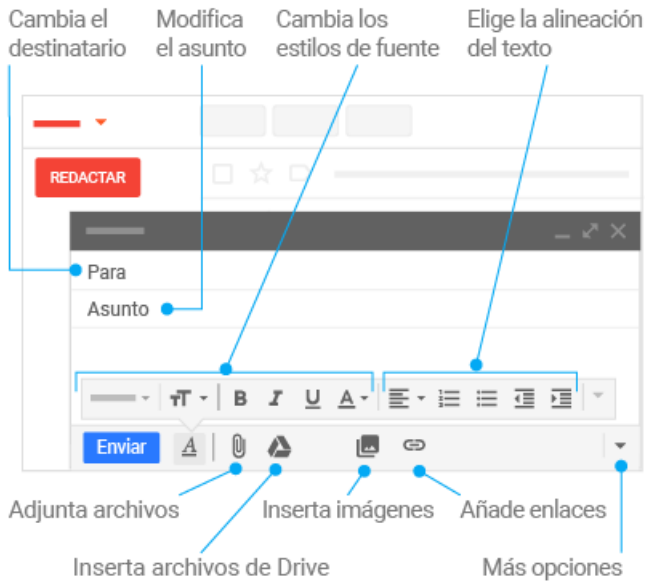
Cambia el destinatario

Modifica el asunto

Cambia los estilos de fuente

Elige la alineación del texto

REDACTAR

Para

Asunto

B I U A

Enviar A

Adjunta archivos

Inserta imágenes

Añade enlaces

Inserta archivos de Drive

Más opciones